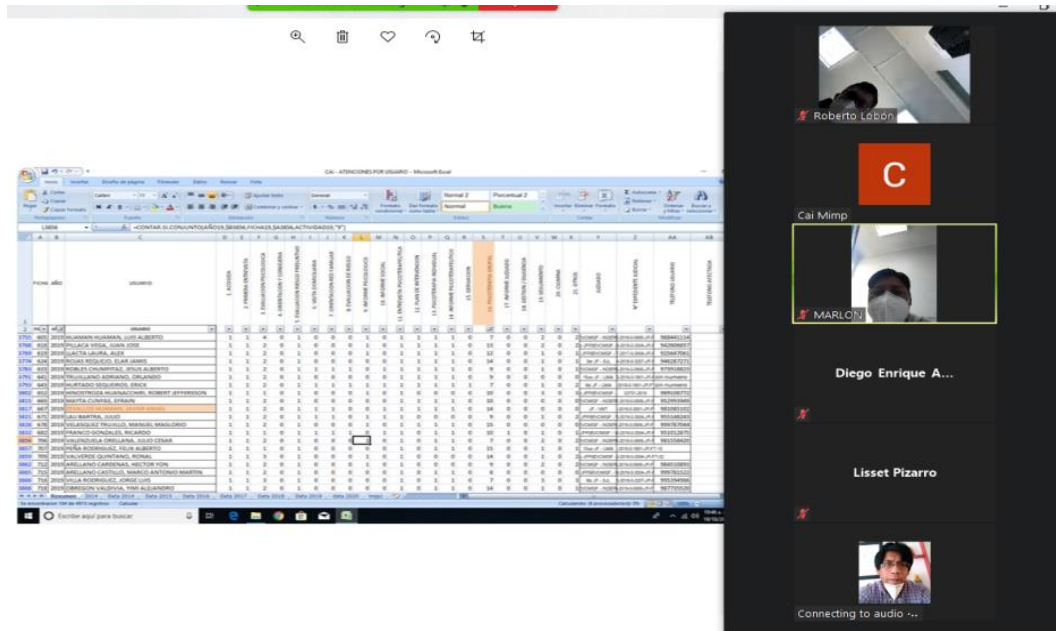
CAI - ATENCIONES POR USUARIO - Microsoft Excel

Inicio Insertar Diseño de página Fórmulas Datos Revisar Vista

=CONTAR.SI.CONJUNTO(AÑO19,$B$694,FICHA19,$A$694,ACTIVIDAD19,"8")

FICHA AÑO USUARIO

HUAMAN HUAMAN, LUIS ALBERTO
PILLACA VEGA, JUAN JOSE
LLACTA LAURA, ALEX
ROJAS REQUEJO, ELAR JAMES
ROBLES CHUMPITAZ, JESUS ALBERTO
TRUJILLANO ADRIANO, ORLANDO
HURTADO SEGUIRROS, ERICK
MALLMA CUNYAS, EFRAIN
LAU BARTRA, JULIO
VELASQUEZ TRUJILLO, MANUEL MAGLORIO
FRANCO GONZALES, RICARDO
VALENZUELA ORELLANA, JULIO CESAR
PIÑA RODRIGUEZ, FELIX ALBERTO
VALVERDE QUINTANO, RONAL
ARELLANO CARDENAS, HECTOR YON
ARELLANO CASTILLO, MARCO ANTONIO MARTIN
VILLA RODRIGUEZ, JORGE LUIS

Resumen 2014 Data 2014 Data 2015 Data 2016 Data 2017 Data 2018 Data 2019 Data 2020

Escribir aquí para buscar

Roberto Lobón

C

Cai Mimp

MARLON

Diego Enrique A...

Lisset Pizarro

Connecting to audio ...